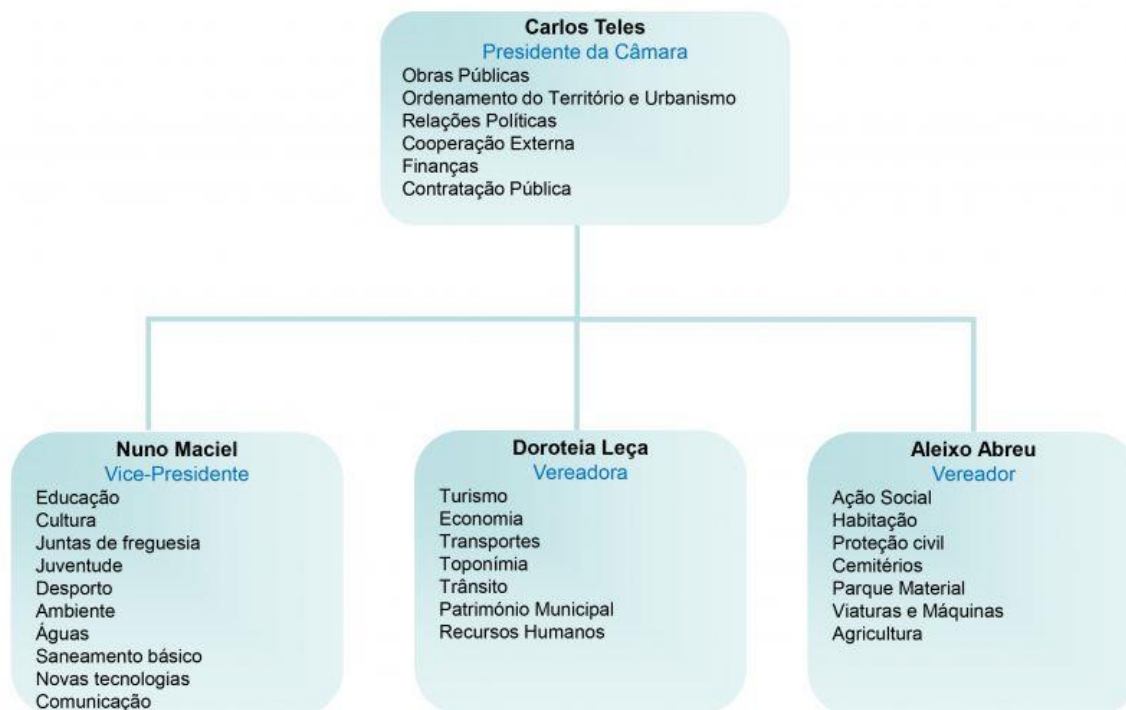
Carlos Teles
Presidente da Câmara
Obras Públicas
Ordenamento do Território e Urbanismo
Relações Políticas
Cooperação Externa
Finanças
Contratação Pública

Nuno Maciel
Vice-Presidente
Educação
Cultura
Juntas de freguesia
Juventude
Desporto
Ambiente
Águas
Saneamento básico
Novas tecnologias
Comunicação

Doroteia Leça
Vereadora
Turismo
Economia
Transportes
Toponímia
Trânsito
Património Municipal
Recursos Humanos

Aleixo Abreu
Vereador
Ação Social
Habitação
Proteção civil
Cemitérios
Parque Material
Viaturas e Máquinas
Agricultura